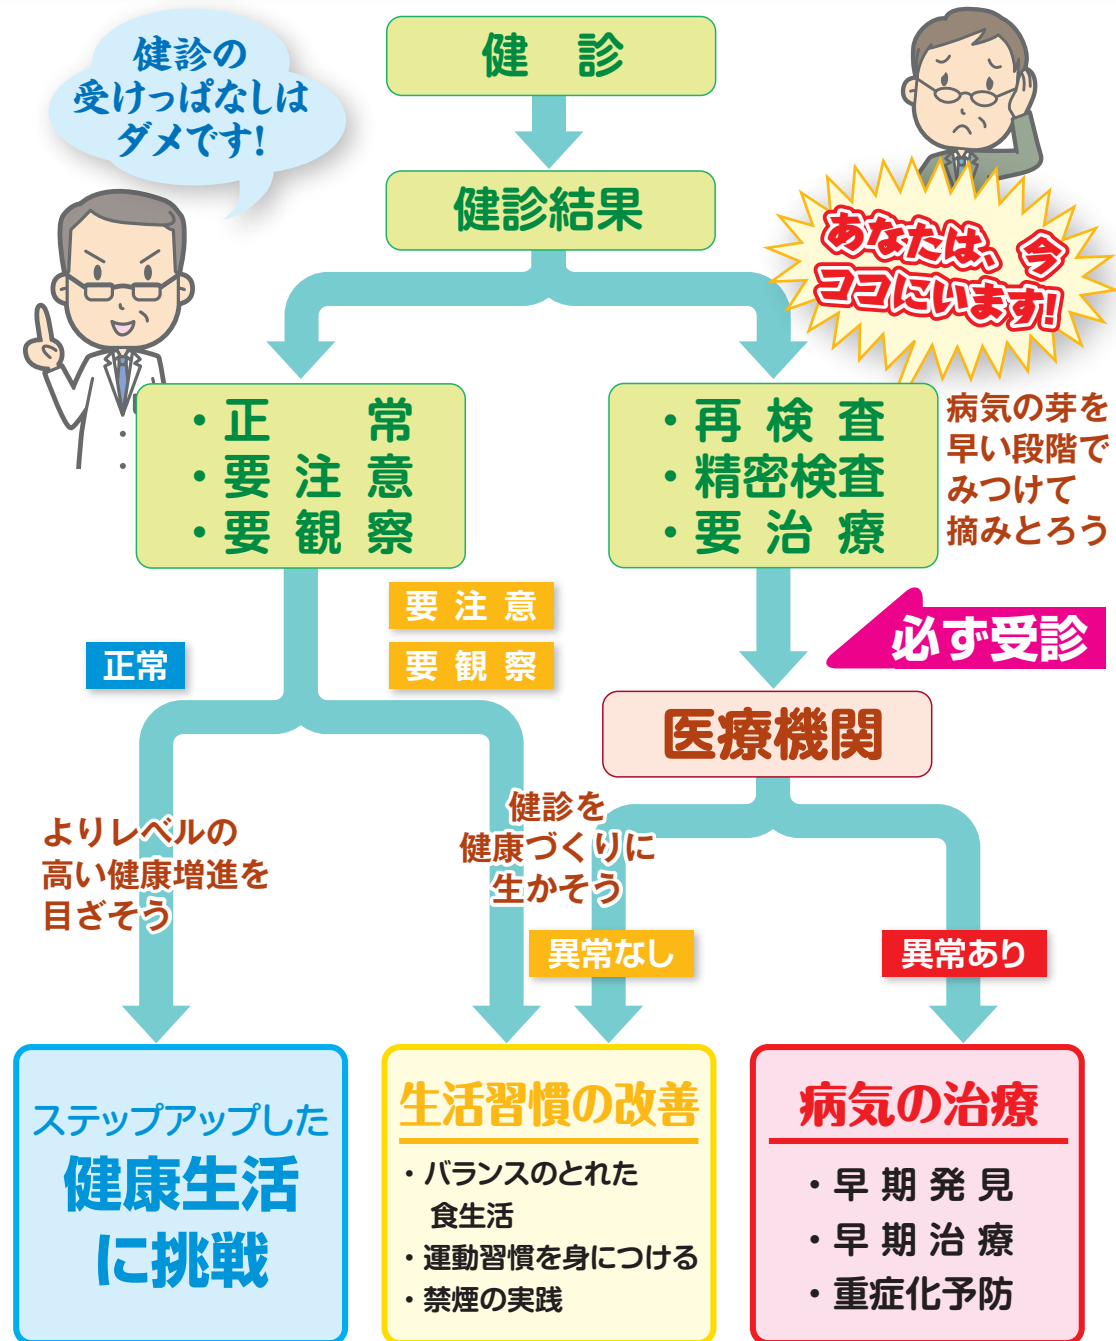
健診の
受けっぱなしは
ダメです!

健　診

健診結果

あなたは、今
ココにいます!

・正　　常
・要 注 意
・要 観 察

・再 検 査
・精密検査
・要 治 療

病気の芽を
早い段階で
みつけて
摘みとろう

要 注 意

要 観 察

正常

必ず受診

医療機関

よりレベルの
高い健康増進を
目ざそう

健診を
健康づくりに
生かそう

異常なし

異常あり

ステップアップした
健康生活
に挑戦

生活習慣の改善
・バランスのとれた
　食生活
・運動習慣を身につける
・禁煙の実践

病気の治療
・早 期 発 見
・早 期 治 療
・重症化予防